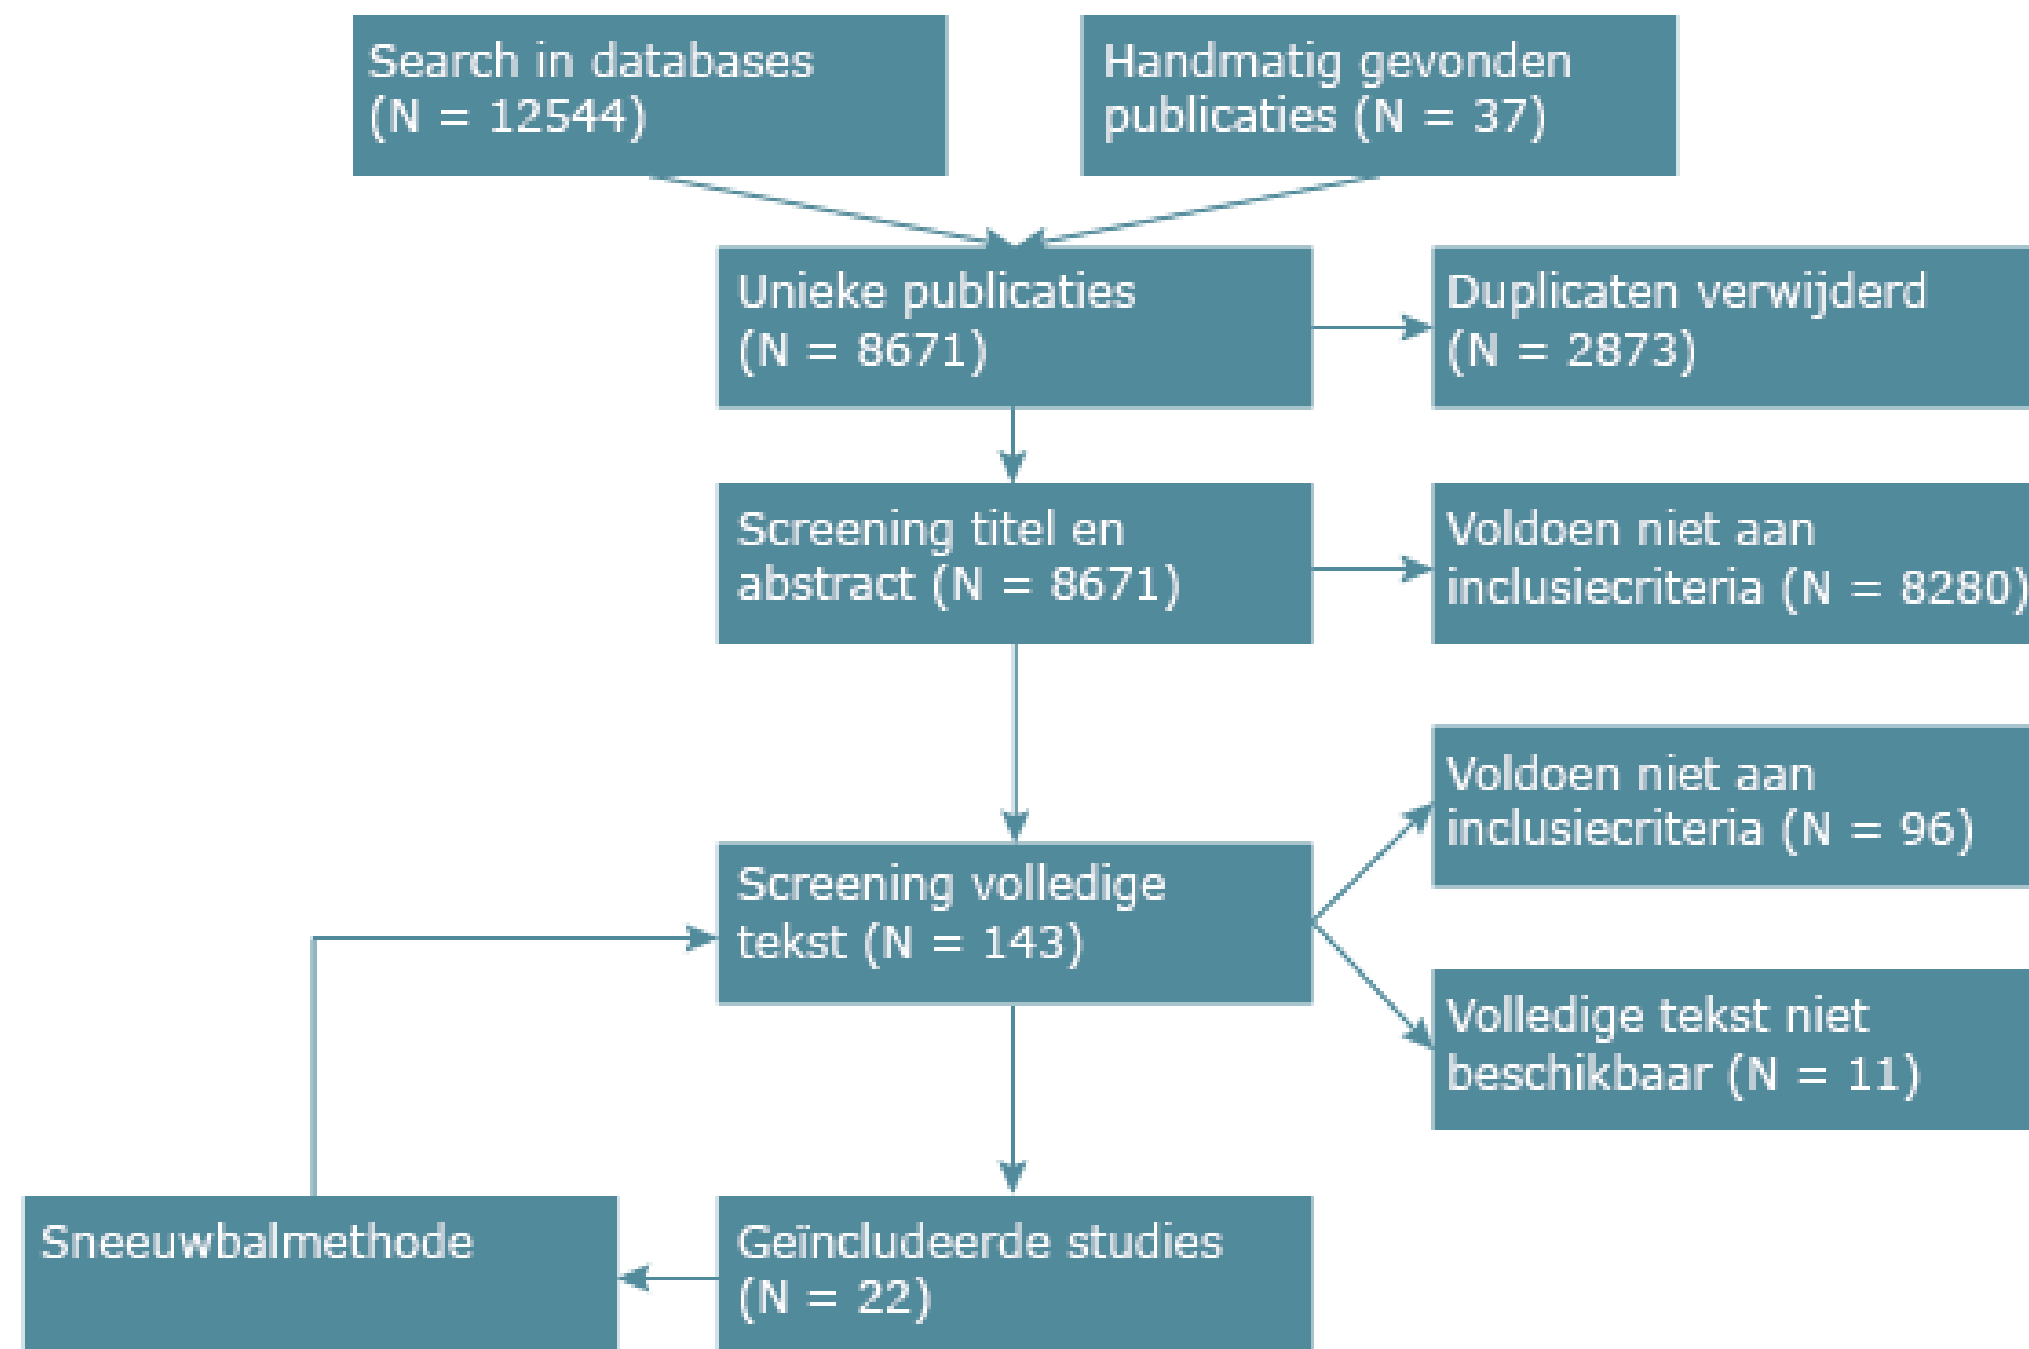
Search in databases (N = 12544)

Handmatig gevonden publicaties (N = 37)

Unieke publicaties (N = 8671)

Duplicaten verwijderd (N = 2873)

Screening titel en abstract (N = 8671)

Voldoen niet aan inclusiecriteria (N = 8280)

Voldoen niet aan inclusiecriteria (N = 96)

Screening volledige tekst (N = 143)

Volledige tekst niet beschikbaar (N = 11)

Sneeuwbalmethode

Geïncludeerde studies (N = 22)